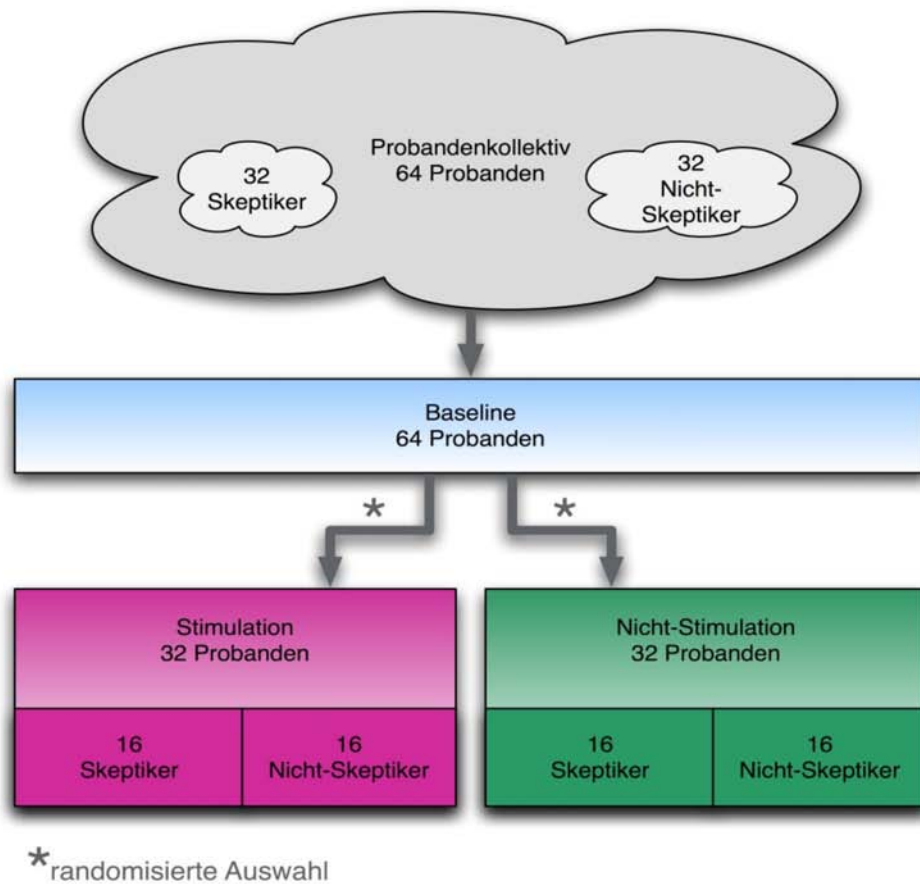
Probandenkollektiv
64 Probanden

32
Skeptiker

32
Nicht-
Skeptiker

Baseline
64 Probanden

*

*

Stimulation
32 Probanden

16
Skeptiker

16
Nicht-Skeptiker

Nicht-Stimulation
32 Probanden

16
Skeptiker

16
Nicht-Skeptiker

*randomisierte Auswahl